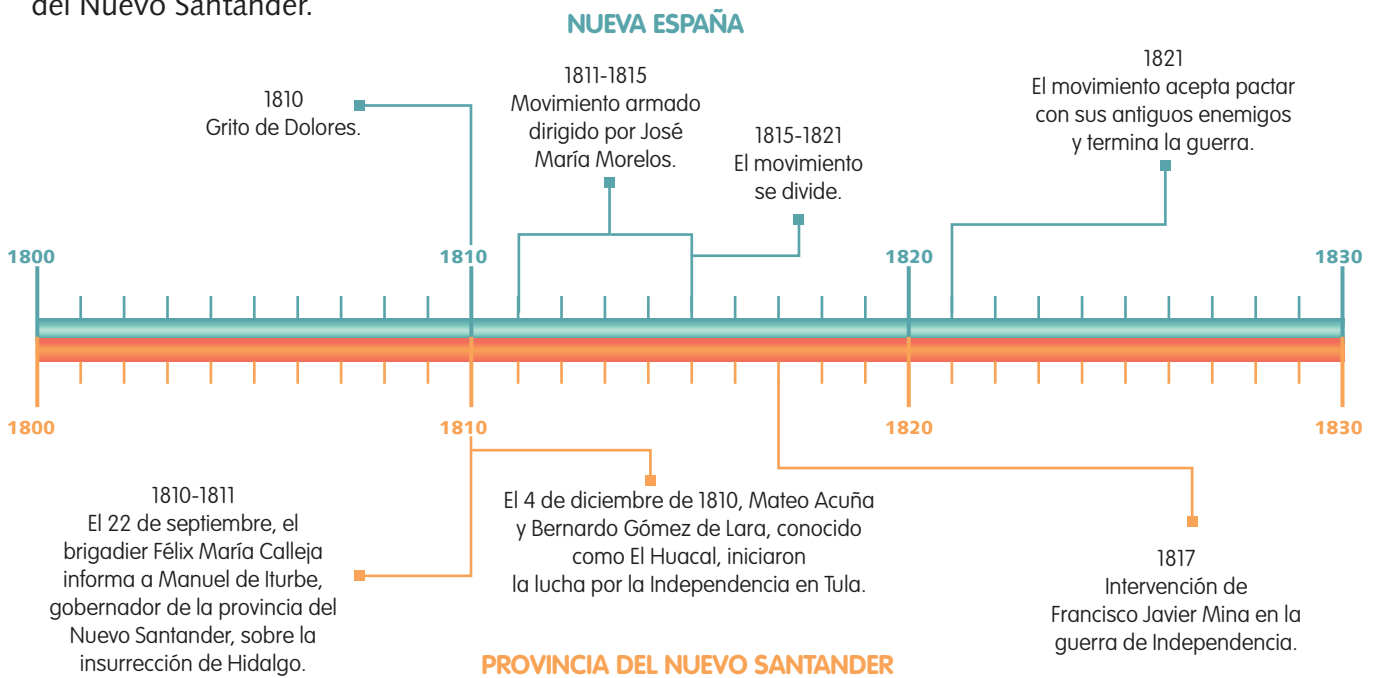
del Nuevo Santander.

NUEVA ESPAÑA

1810
Grito de Dolores.

1811-1815
Movimiento armado dirigido por José María Morelos.

1815-1821
El movimiento se divide.

1821
El movimiento acepta pactar con sus antiguos enemigos y termina la guerra.

1800 1810 1820 1830

1800 1810 1820 1830

1810-1811
El 22 de septiembre, el brigadier Félix María Calleja informa a Manuel de Iturbe, gobernador de la provincia del Nuevo Santander, sobre la insurrección de Hidalgo.

El 4 de diciembre de 1810, Mateo Acuña y Bernardo Gómez de Lara, conocido como El Huacal, iniciaron la lucha por la Independencia en Tula.

1817
Intervención de Francisco Javier Mina en la guerra de Independencia.

PROVINCIA DEL NUEVO SANTANDER